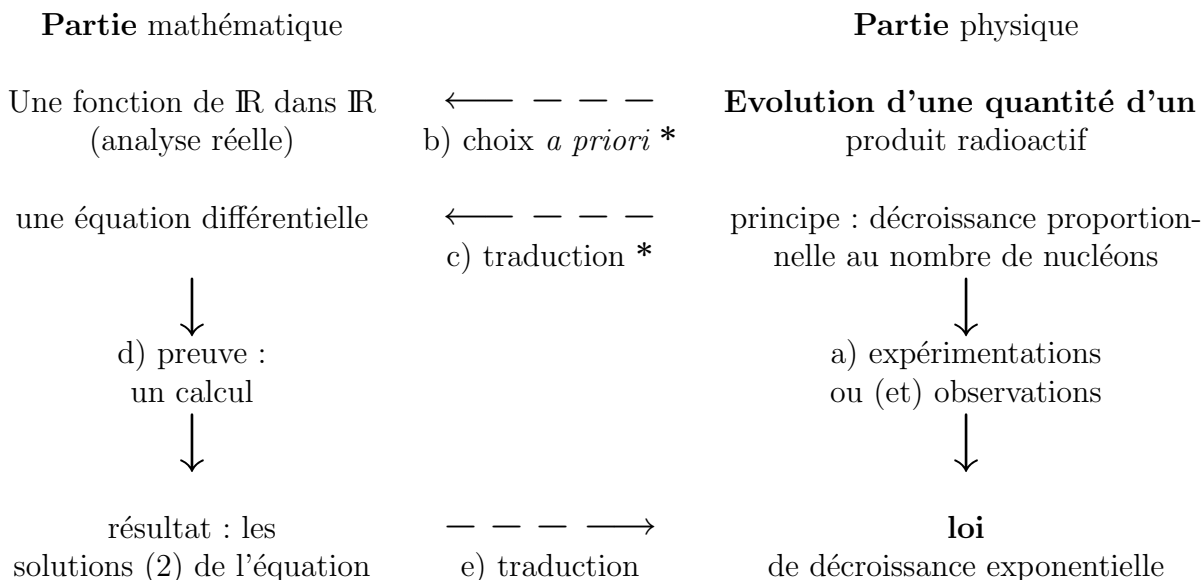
**Partie** mathématique

**Partie** physique

Une fonction de $\mathbb{R}$ dans $\mathbb{R}$ (analyse réelle)

b) choix *a priori* *

**Evolution d'une quantité d'un** produit radioactif

une équation différentielle

c) traduction *

principe : décroissance proportionnelle au nombre de nucléons

d) preuve : un calcul

a) expérimentations ou (et) observations

résultat : les solutions (2) de l'équation

e) traduction

**loi** de décroissance exponentielle